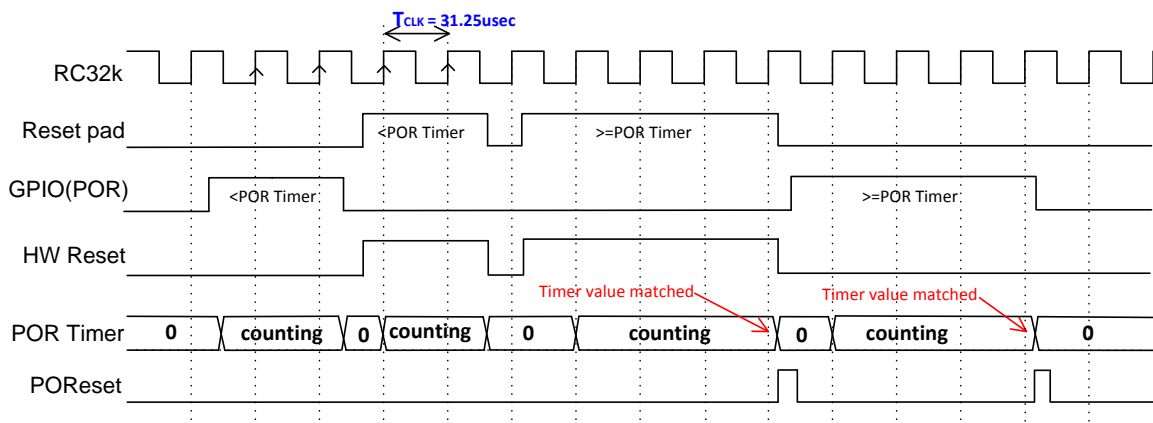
$T_{CLK}$ = 31.25usec

RC32k

Reset pad

<POR Timer

>=POR Timer

GPIO(POR)

<POR Timer

>=POR Timer

HW Reset

Timer value matched

Timer value matched

POR Timer

0

counting

0

counting

0

counting

0

counting

0

POReset